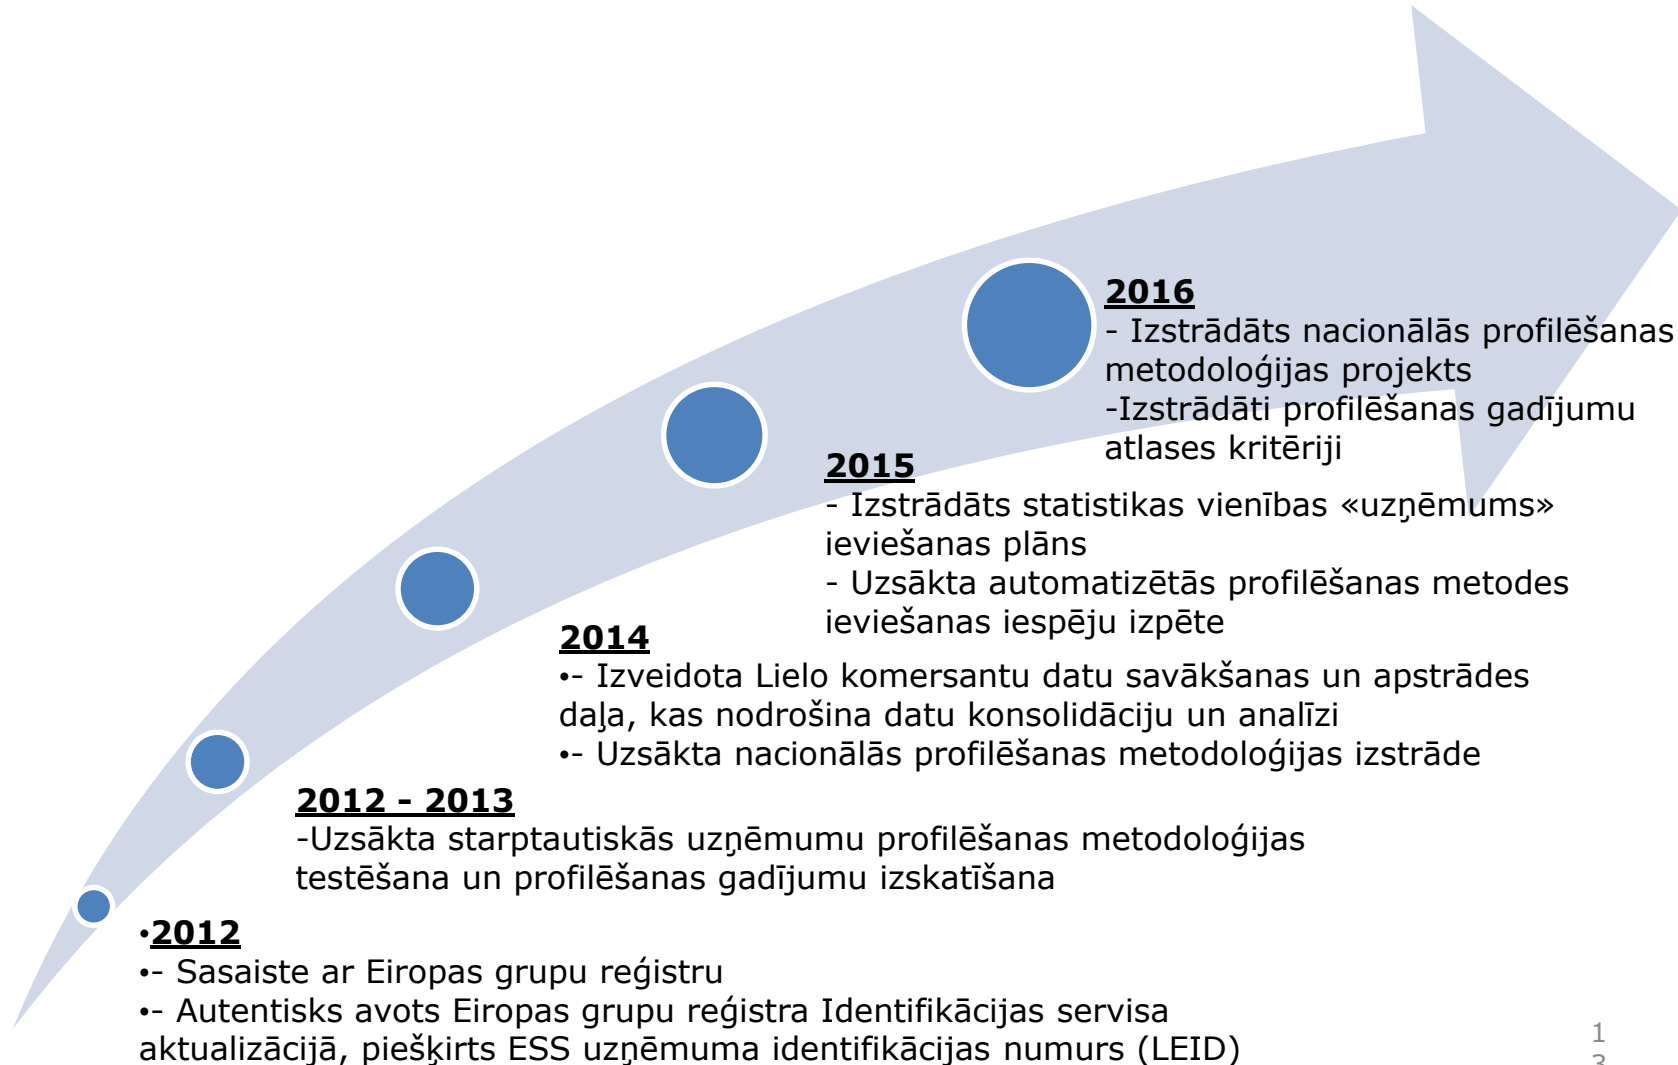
**2016**
- Izstrādāts nacionālās profilēšanas metodoloģijas projekts
-Izstrādāti profilēšanas gadījumu atlases kritēriji

**2015**
- Izstrādāts statistikas vienības «uzņēmums» ieviešanas plāns
- Uzsākta automatizētās profilēšanas metodes ieviešanas iespēju izpēte

**2014**
•- Izveidota Lielo komersantu datu savākšanas un apstrādes daļa, kas nodrošina datu konsolidāciju un analīzi
•- Uzsākta nacionālās profilēšanas metodoloģijas izstrāde

**2012 - 2013**
-Uzsākta starptautiskās uzņēmumu profilēšanas metodoloģijas testēšana un profilēšanas gadījumu izskatīšana

•**2012**
•- Sasaiste ar Eiropas grupu reģistru
•- Autentisks avots Eiropas grupu reģistra Identifikācijas servisa aktualizācijā, piešķirts ESS uzņēmuma identifikācijas numurs (LEID)

13